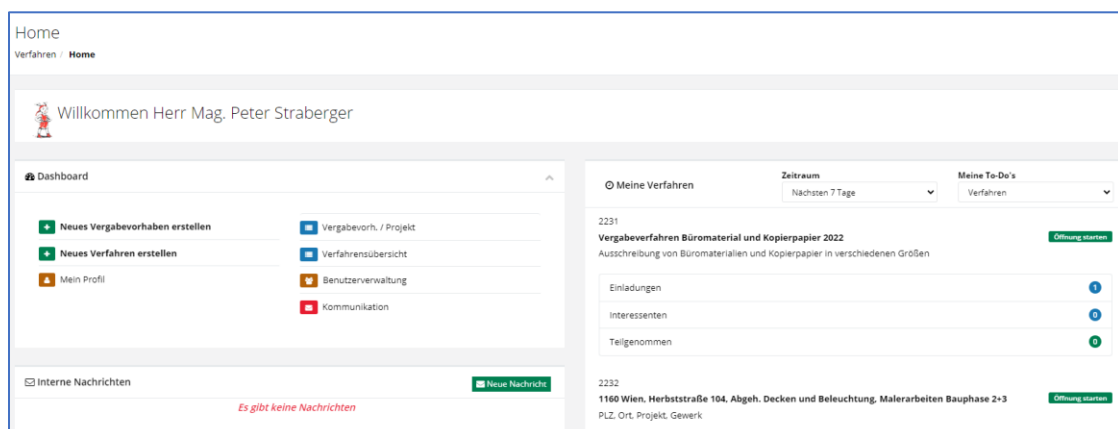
Home
Verfahren / Home

Willkommen Herr Mag. Peter Straberger

Dashboard

Neues Vergabevorhaben erstellen
Neues Verfahren erstellen
Mein Profil

Vergabevorh. / Projekt
Verfahrensübersicht
Benutzerverwaltung
Kommunikation

Interne Nachrichten
Neue Nachricht
Es gibt keine Nachrichten

Meine Verfahren
Zeitraum
Nächsten 7 Tage
Meine To-Do's
Verfahren

2231
Vergabeverfahren Büromaterial und Kopierpapier 2022
Öffnung starten
Ausschreibung von Büromaterialien und Kopierpapier in verschiedenen Größen

| | |
|---|---|
| Einladungen | 1 |
| Interessenten | 0 |
| Teilgenommen | 0 |

2232
1160 Wien, Herbststraße 104, Abgeh. Decken und Beleuchtung, Malerarbeiten Bauphase 2+3
Öffnung starten
PLZ, Ort, Projekt, Gewerk